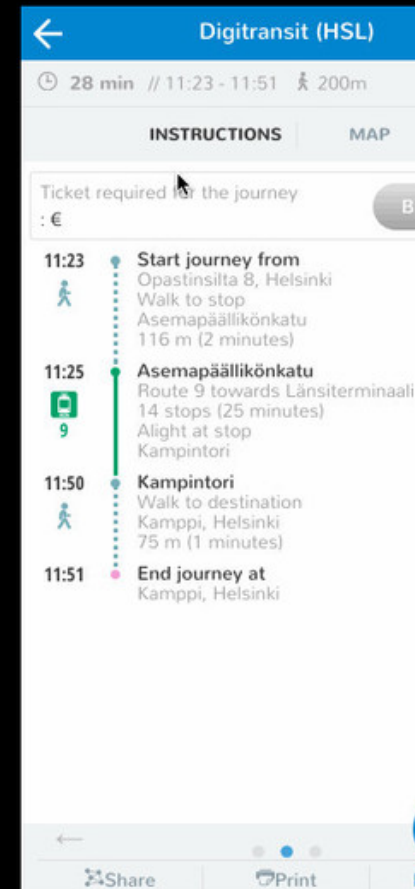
Digitransit (HSL)

28 min // 11:23 - 11:51 200m

INSTRUCTIONS MAP

Ticket required for the journey
: €

B

11:23 Start journey from
Opastinsilta 8, Helsinki
Walk to stop
Asemapäällikönkatu
116 m (2 minutes)

11:25 Asemapäällikönkatu
9
Route 9 towards Länsiterminaali
14 stops (25 minutes)
Alight at stop
Kampintori

11:50 Kampintori
Walk to destination
Kamppi, Helsinki
75 m (1 minutes)

11:51 End journey at
Kamppi, Helsinki

Share Print